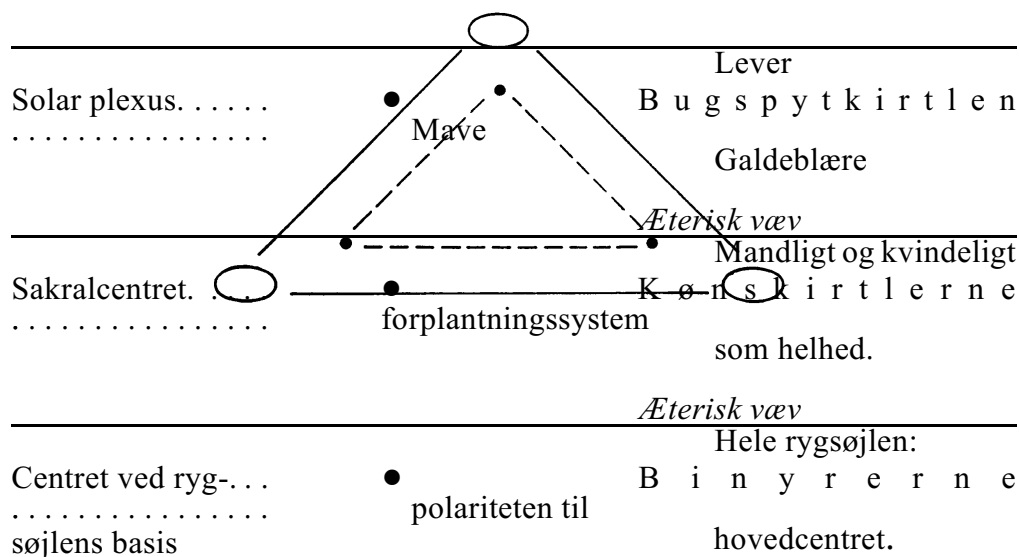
Lever

Solar plexus. . . . . .
. . . . . . . . . . . . . . . Mave
Bugspytkirtlen
Galdeblære

Æterisk væv
Mandligt og kvindeligt

Sakralcentret. . . . .
. . . . . . . . . . . . . . . forplantningssystem
Kønskirtlerne
som helhed.

Æterisk væv
Hele rygsøjlen:

Centret ved ryg-. . .
. . . . . . . . . . . . . . . polariteten til
søjlens basis
Binyrerne
hovedcentret.